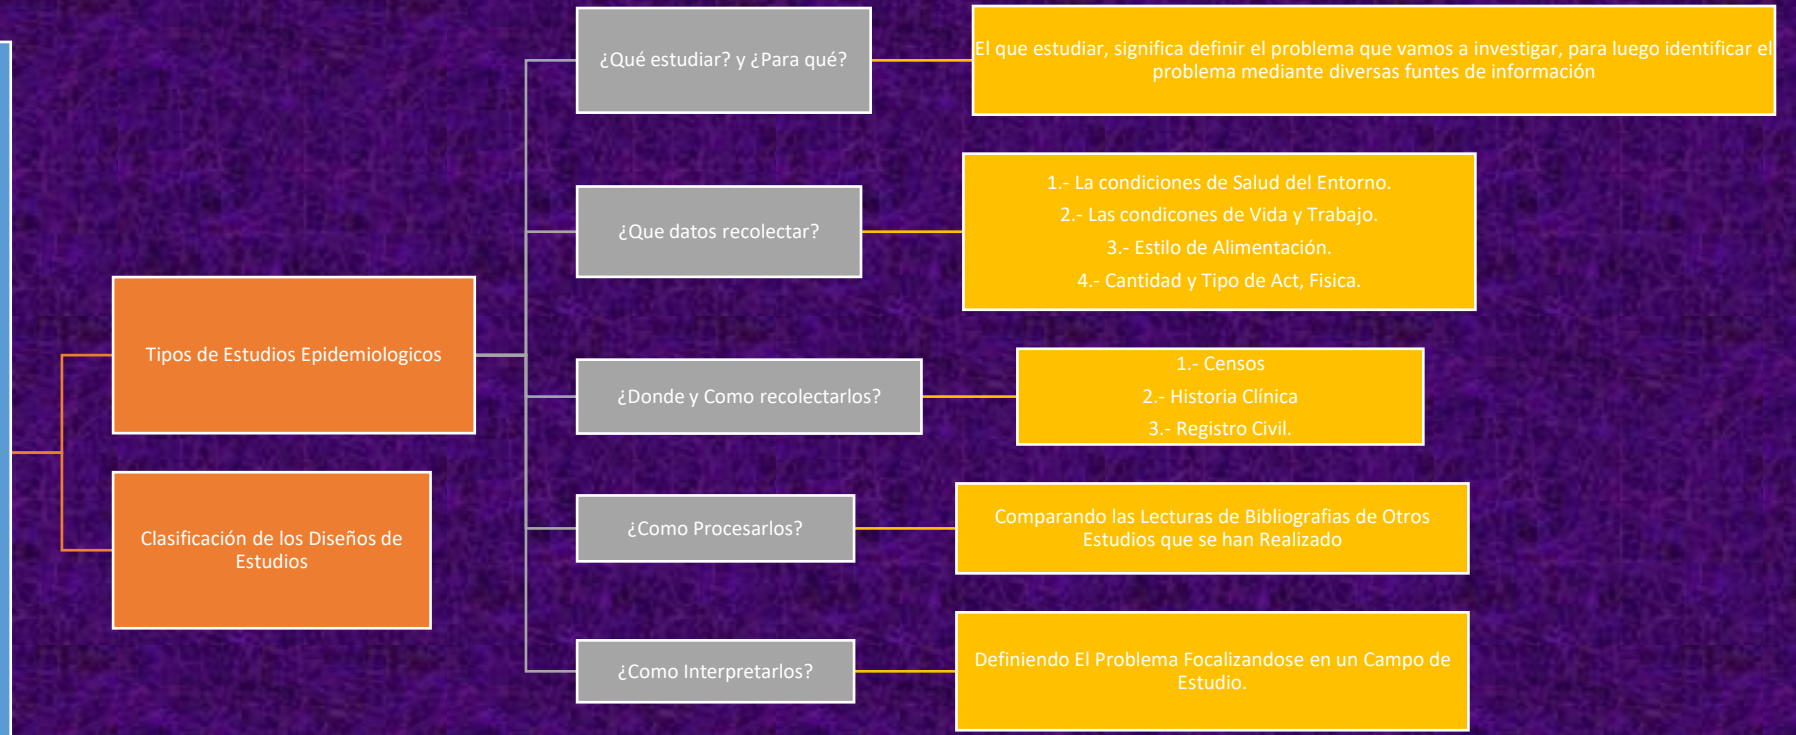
Tipos de Estudios Epidemiologicos

Clasificación de los Diseños de Estudios

¿Qué estudiar? y ¿Para qué?

El que estudiar, significa definir el problema que vamos a investigar, para luego identificar el problema mediante diversas funtes de información

¿Que datos recolectar?

1.- La condiciones de Salud del Entorno.
2.- Las condicones de Vida y Trabajo.
3.- Estilo de Alimentación.
4.- Cantidad y Tipo de Act, Fisica.

¿Donde y Como recolectarlos?

1.- Censos
2.- Historia Clínica
3.- Registro Civil.

¿Como Procesarlos?

Comparando las Lecturas de Bibliografias de Otros Estudios que se han Realizado

¿Como Interpretarlos?

Definiendo El Problema Focalizandose en un Campo de Estudio.